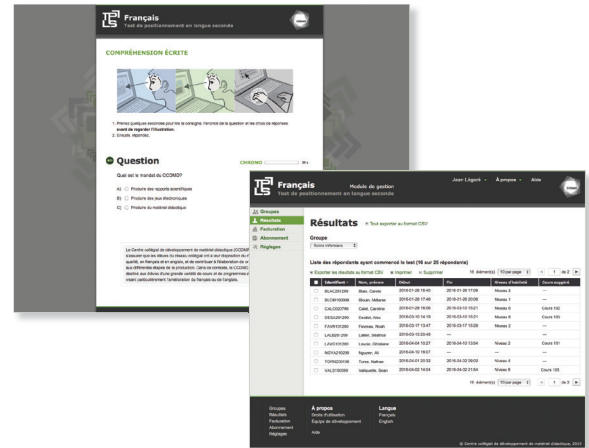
Français
Test de positionnement en langue seconde

COMPRÉHENSION ÉCRITE

1. Prenez quelques secondes pour lire la consigne, l'énoncé de la question et les choix de réponses avant de regarder l'illustration.
2. Ensuite, répondez.

Question

CHRONO

Quel est le mandat du CCDMD?

A) Produire des rapports scientifiques
B) Produire des jeux électroniques
C) Produire du matériel didactique

Le Centre collégial de développement de matériel didactique (CCDMD) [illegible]

Français
Test de positionnement en langue seconde

Module de gestion

Jean Légaré · À propos · Aide

Groupes
Résultats
Facturation
Abonnement
Réglages

Résultats

Tout exporter au format CSV

Groupe

Liste des répondants ayant commencé le test (16 sur 20 répondants)

Exporter les résultats au format CSV · Imprimer · Supprimer

16 élément(s) 10 par page 1 de 2

| | Identifiant | Nom, prénom | Début | Fin | Niveau d'habileté | Cours suggéré |
|---|---|---|---|---|---|---|
| | BLAC291299 | Blais, Carole | 2016-01-28 16:40 | 2016-01-28 17:09 | Niveau 3 | — |
| | BLOM100099 | Blouin, Mélanie | 2016-01-28 17:46 | 2016-01-28 20:06 | Niveau 1 | — |
| | CALC022780 | Caliet, Caroline | 2016-02-21 18:06 | 2016-02-10 19:21 | Niveau 6 | Cours 102 |
| | DESA291200 | Dostie, Alex | 2016-03-12 14:15 | 2016-03-15 15:21 | Niveau 5 | Cours 101 |
| | FAVN101290 | Favreau, Noah | 2016-03-17 13:47 | 2016-03-17 15:28 | Niveau 2 | — |
| | LALM291299 | Lalièn, Mathilde | 2016-03-10 20:45 | — | — | — |
| | LAVG101290 | Lavoie, Ghislaine | 2016-04-04 10:27 | 2016-04-02 13:04 | Niveau 5 | Cours 101 |
| | NGYA210200 | Nguyen, Ali | 2016-04-10 18:07 | — | — | — |
| | TORN200190 | Torre, Nathan | 2016-04-21 20:33 | 2016-04-22 09:03 | Niveau 4 | — |
| | VALS100099 | Vallquette, Sean | 2016-04-22 14:04 | 2016-04-22 21:54 | Niveau 6 | Cours 105 |

16 élément(s) 10 par page 1 de 2

Groupes
Résultats
Facturation
Abonnement
Réglages

À propos
Droits d'utilisation
Équipe de développement
Aide

Langue
Français
English

© Centre collégial de développement de matériel didactique, 2016